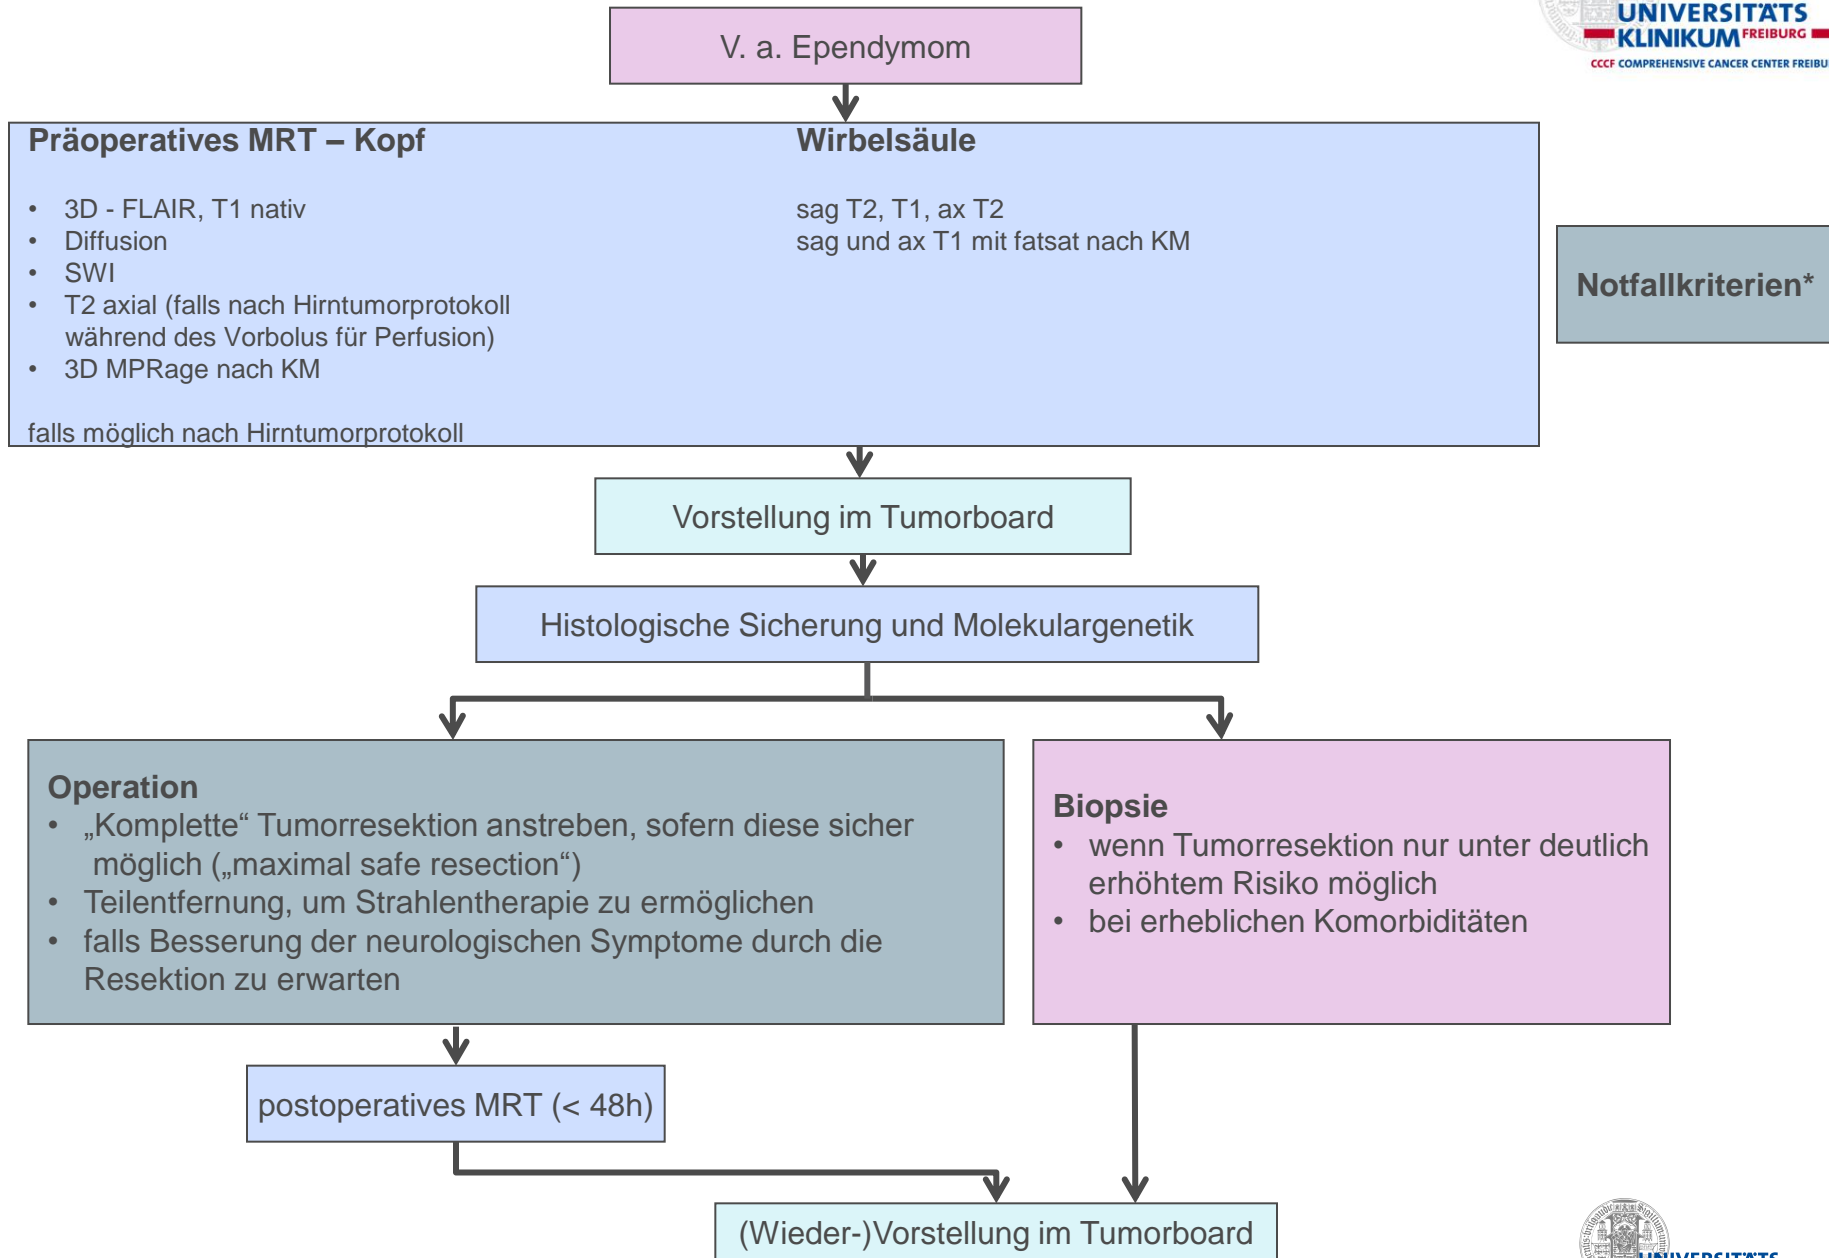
UNIVERSITÄTS KLINIKUM FREIBURG
CCCF COMPREHENSIVE CANCER CENTER FREIBU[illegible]

V. a. Ependymom

Präoperatives MRT – Kopf

- 3D - FLAIR, T1 nativ
- Diffusion
- SWI
- T2 axial (falls nach Hirntumorprotokoll während des Vorbolus für Perfusion)
- 3D MPRage nach KM

falls möglich nach Hirntumorprotokoll

Wirbelsäule

sag T2, T1, ax T2
sag und ax T1 mit fatsat nach KM

Notfallkriterien*

Vorstellung im Tumorboard

Histologische Sicherung und Molekulargenetik

Operation
- „Komplette“ Tumorresektion anstreben, sofern diese sicher möglich („maximal safe resection“)
- Teilentfernung, um Strahlentherapie zu ermöglichen
- falls Besserung der neurologischen Symptome durch die Resektion zu erwarten

Biopsie
- wenn Tumorresektion nur unter deutlich erhöhtem Risiko möglich
- bei erheblichen Komorbiditäten

postoperatives MRT (< 48h)

(Wieder-)Vorstellung im Tumorboard

UNIVERSITÄTS